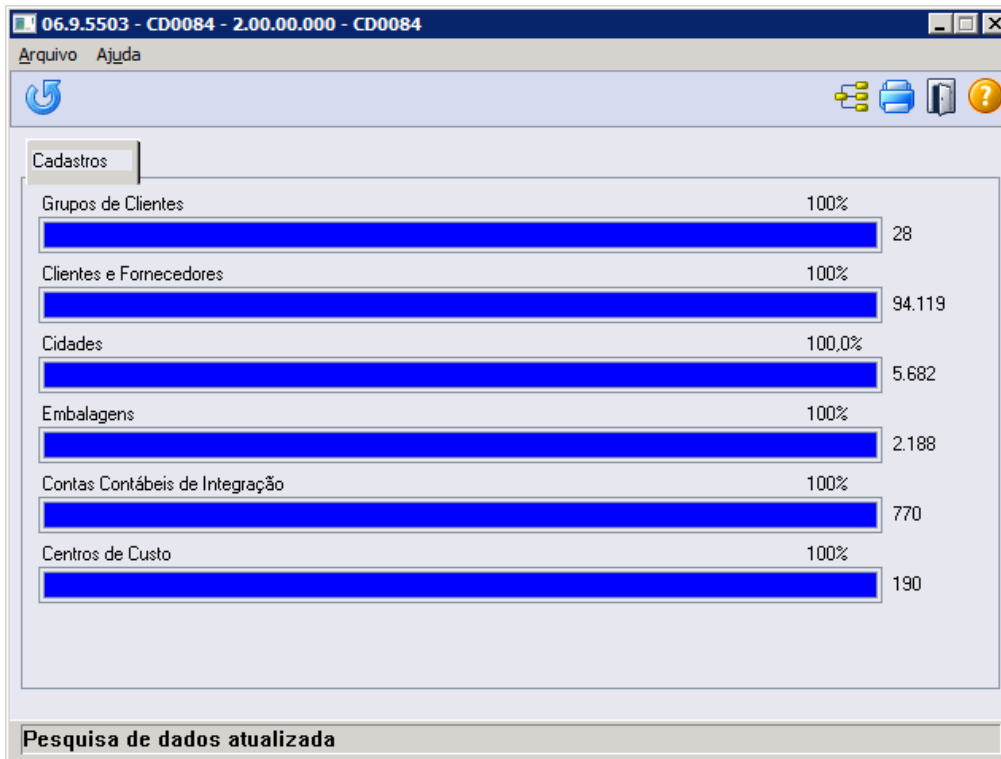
06.9.5503 - CD0084 - 2.00.00.000 - CD0084

Arquivo Ajuda

Cadastros

Grupos de Clientes 100%
28

Clientes e Fornecedores 100%
94.119

Cidades 100,0%
5.682

Embalagens 100%
2.188

Contas Contábeis de Integração 100%
770

Centros de Custo 100%
190

Pesquisa de dados atualizada